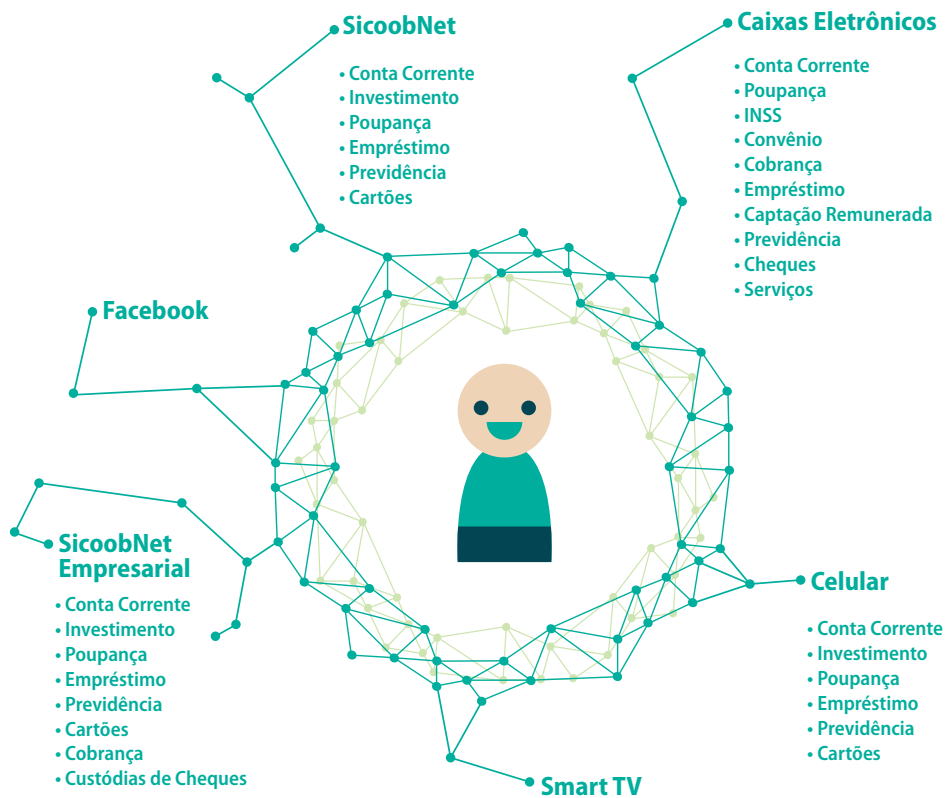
SicoobNet
• Conta Corrente
• Investimento
• Poupança
• Empréstimo
• Previdência
• Cartões

Caixas Eletrônicos
• Conta Corrente
• Poupança
• INSS
• Convênio
• Cobrança
• Empréstimo
• Captação Remunerada
• Previdência
• Cheques
• Serviços

Facebook

SicoobNet Empresarial
• Conta Corrente
• Investimento
• Poupança
• Empréstimo
• Previdência
• Cartões
• Cobrança
• Custódias de Cheques

Celular
• Conta Corrente
• Investimento
• Poupança
• Empréstimo
• Previdência
• Cartões

Smart TV